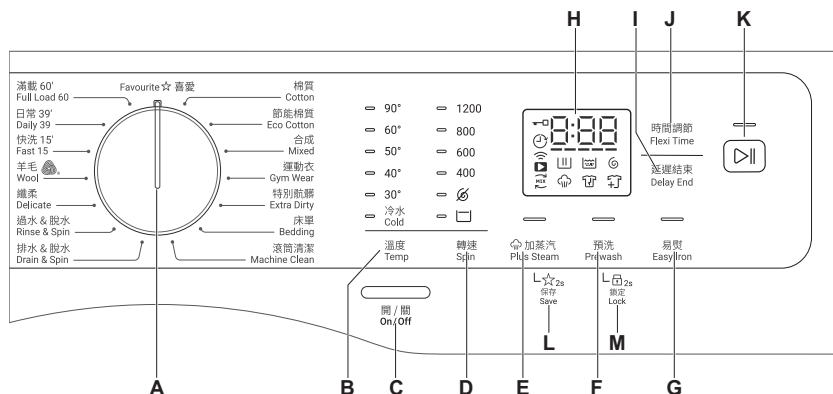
H I J K

滿載 60'
Full Load 60
日常 39'
Daily 39
快洗 15'
Fast 15
羊毛
Wool
纖柔
Delicate
過水 & 脫水
Rinse & Spin
排水 & 脫水
Drain & Spin

Favourite☆ 喜愛

棉質
Cotton
節能棉質
Eco Cotton
合成
Mixed
運動衣
Gym Wear
特別骯髒
Extra Dirty
床單
Bedding
滾筒清潔
Machine Clean

90°
60°
50°
40°
30°
冷水
Cold

1200
800
600
400

8:88

時間調節
Flexi Time

延遲結束
Delay End

溫度
Temp

轉速
Spin

加蒸汽
Plus Steam

預洗
Prewash

易熨
Easy Iron

2s
保存
Save

2s
鎖定
Lock

開 / 關
On / Off

L M

A B C D E F G